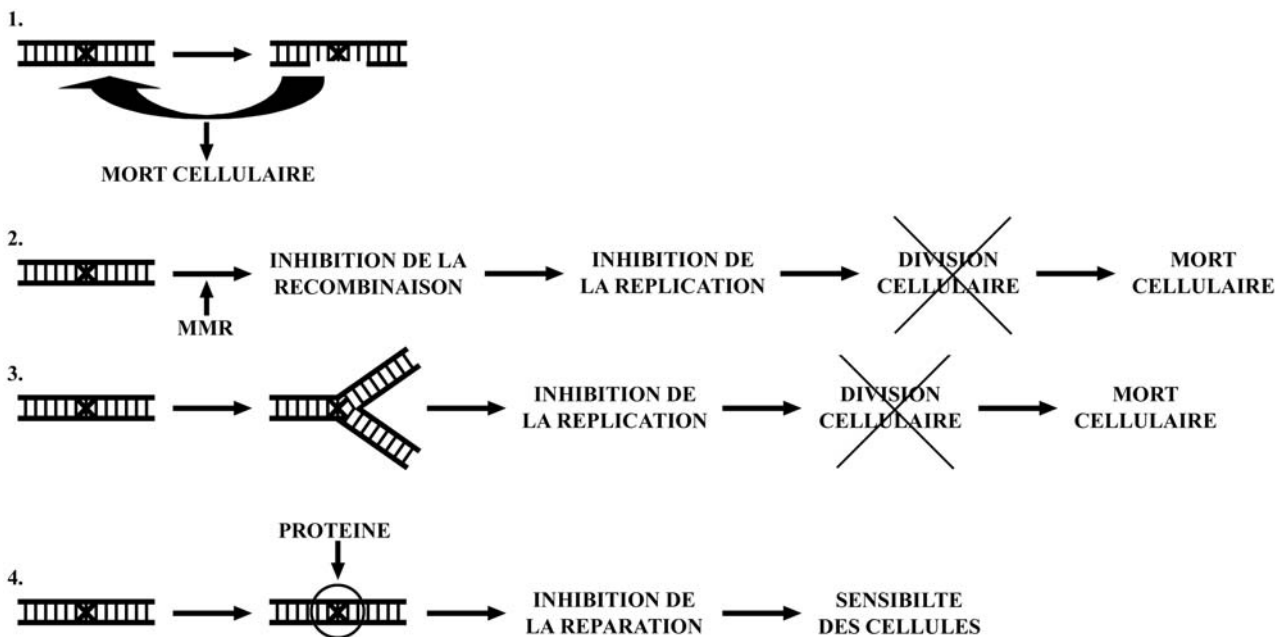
1.

MORT CELLULAIRE

2.

INHIBITION DE LA RECOMBINAISON

INHIBITION DE LA REPLICATION

DIVISION CELLULAIRE

MORT CELLULAIRE

MMR

3.

INHIBITION DE LA REPLICATION

DIVISION CELLULAIRE

MORT CELLULAIRE

PROTEINE

4.

INHIBITION DE LA REPARATION

SENSIBILTE DES CELLULES